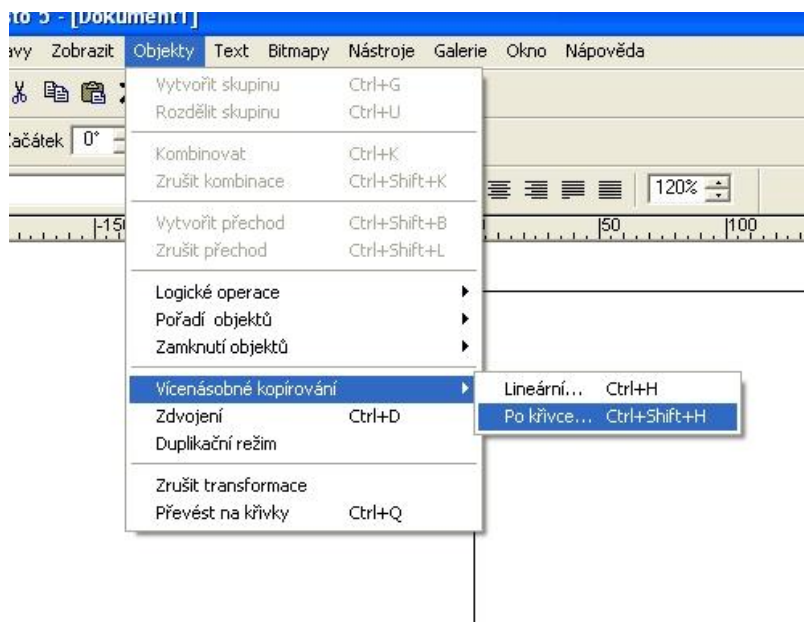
to 5 - [Dokument1]

avy Zobrazit Objekty Text Bitmapy Nástroje Galerie Okno Nápověda

Začátek 0°

120%

-150 50 100

Vytvořit skupinu Ctrl+G
Rozdělit skupinu Ctrl+U

Kombinovat Ctrl+K
Zrušit kombinace Ctrl+Shift+K

Vytvořit přechod Ctrl+Shift+B
Zrušit přechod Ctrl+Shift+L

Logické operace
Pořadí objektů
Zamknutí objektů

Vícenásobné kopírování
Zdvojení Ctrl+D
Duplikační režim

Zrušit transformace
Převést na křivky Ctrl+Q

Lineární... Ctrl+H
Po křivce... Ctrl+Shift+H